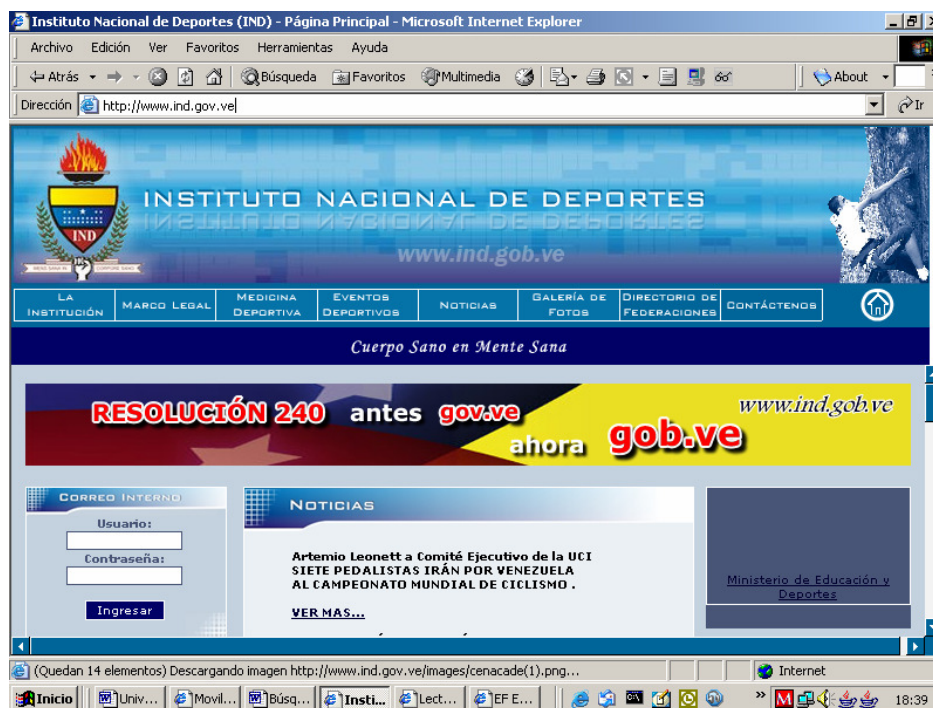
Instituto Nacional de Deportes (IND) - Página Principal - Microsoft Internet Explorer

Archivo Edición Ver Favoritos Herramientas Ayuda

Atrás Búsqueda Favoritos Multimedia About

Dirección http://www.ind.gov.ve Ir

IND

MENS SANA IN CORPORE SANO

INSTITUTO NACIONAL DE DEPORTES

www.ind.gob.ve

LA INSTITUCIÓN | MARCO LEGAL | MEDICINA DEPORTIVA | EVENTOS DEPORTIVOS | NOTICIAS | GALERÍA DE FOTOS | DIRECTORIO DE FEDERACIONES | CONTÁCTENOS

Cuerpo Sano en Mente Sana

RESOLUCIÓN 240 antes gov.ve ahora gob.ve www.ind.gob.ve

CORREO INTERNO

Usuario:

Contraseña:

Ingresar

NOTICIAS

Artemio Leonett a Comité Ejecutivo de la UCI
SIETE PEDALISTAS IRÁN POR VENEZUELA AL CAMPEONATO MUNDIAL DE CICLISMO .

VER MAS...

Ministerio de Educación y Deportes

(Quedan 14 elementos) Descargando imagen http://www.ind.gov.ve/images/cenacade(1).png...

Internet

Inicio | Univ... | Movil... | Búsq... | Insti... | Lect... | EF E...

18:39